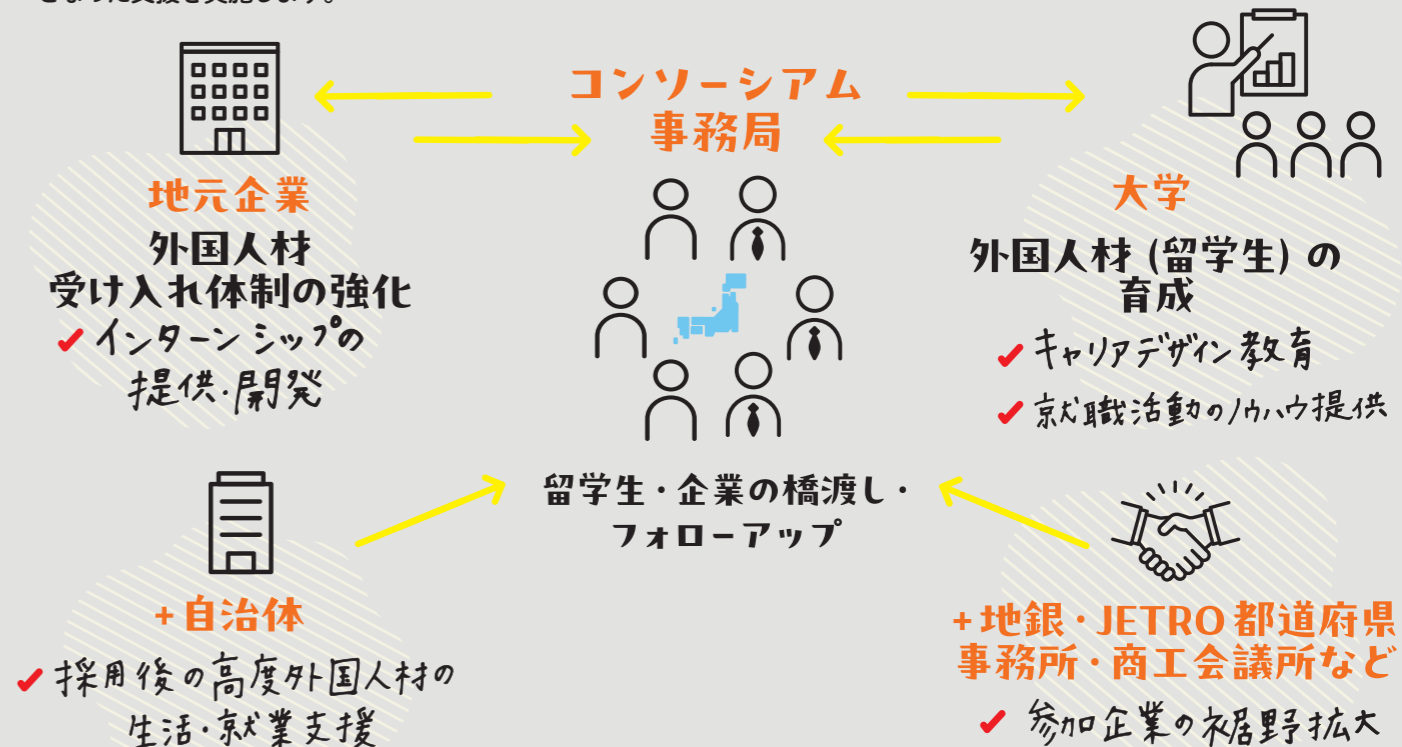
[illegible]

コンソーシアム
事務局

地元企業
外国人材
受け入れ体制の強化
✔ インターンシップの提供・開発

大学
外国人材 (留学生) の育成
✔ キャリアデザイン教育
✔ 就職活動のノウハウ提供

留学生・企業の橋渡し・フォローアップ

+自治体
✔ 採用後の高度外国人材の生活・就業支援

+地銀・JETRO 都道府県事務所・商工会議所など
✔ 参加企業の裾野拡大